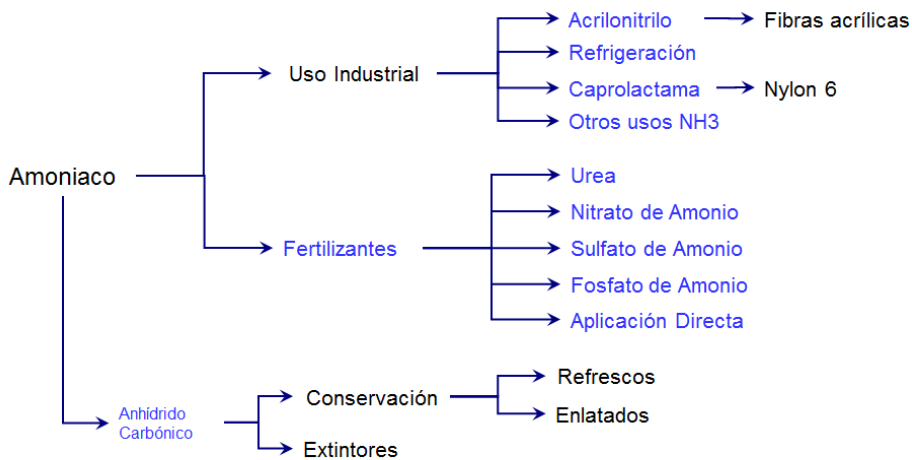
Amoniaco

Uso Industrial

Acrilonitrilo

Fibras acrílicas

Refrigeración

Caprolactama

Nylon 6

Otros usos NH3

Fertilizantes

Urea

Nitrato de Amonio

Sulfato de Amonio

Fosfato de Amonio

Aplicación Directa

Anhídrido Carbónico

Conservación

Refrescos

Enlatados

Extintores